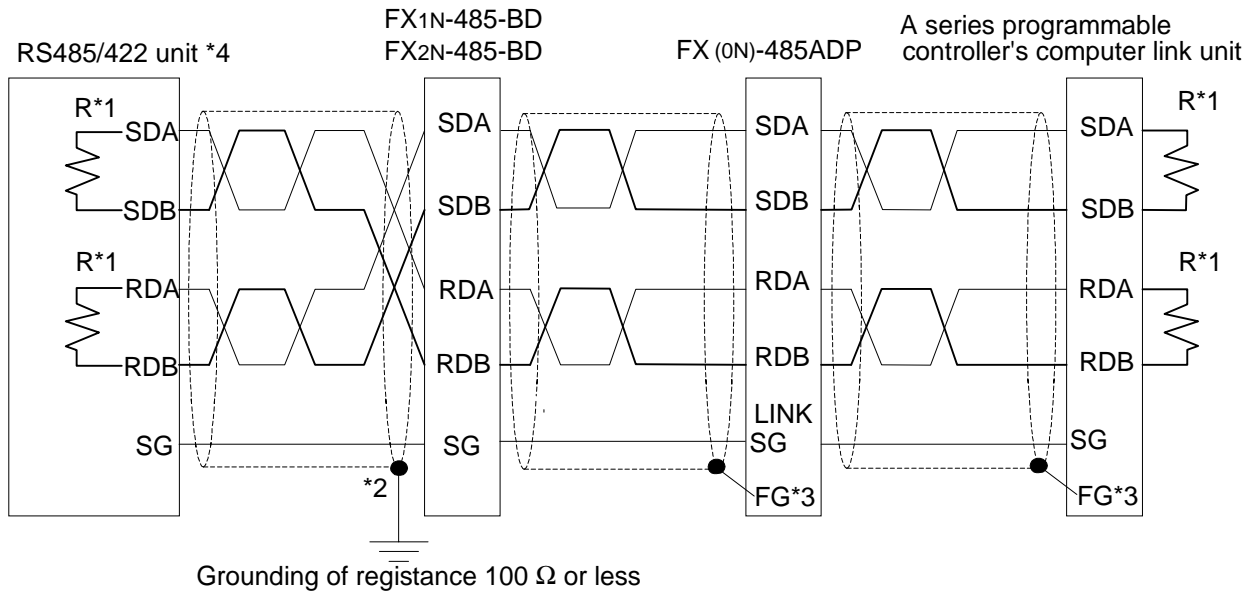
RS485/422 unit *4

FX1N-485-BD
FX2N-485-BD

FX (0N)-485ADP

A series programmable controller's computer link unit

R*1
SDA
SDB
R*1
RDA
RDB
SG

SDA
SDB
RDA
RDB
SG

SDA
SDB
RDA
RDB
LINK
SG
FG*3

SDA
SDB
RDA
RDB
SG
FG*3
R*1
R*1

*2

Grounding of registance 100 $\Omega$ or less